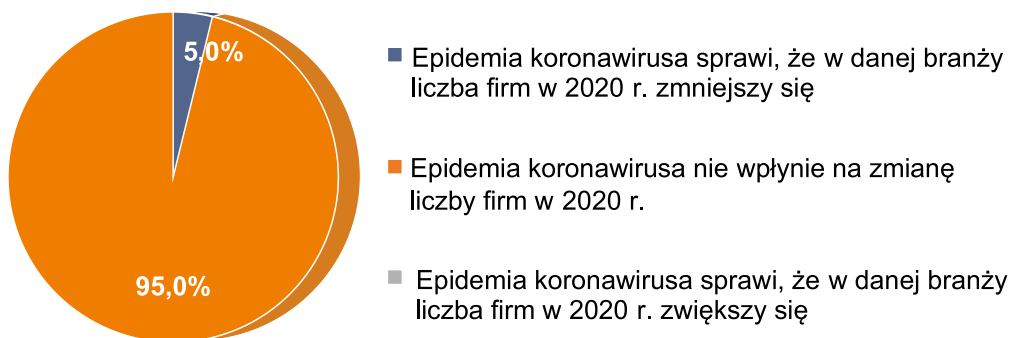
5,0%

95,0%

Epidemia koronawirusa sprawi, że w danej branży liczba firm w 2020 r. zmniejszy się

Epidemia koronawirusa nie wpłynie na zmianę liczby firm w 2020 r.

Epidemia koronawirusa sprawi, że w danej branży liczba firm w 2020 r. zwiększy się